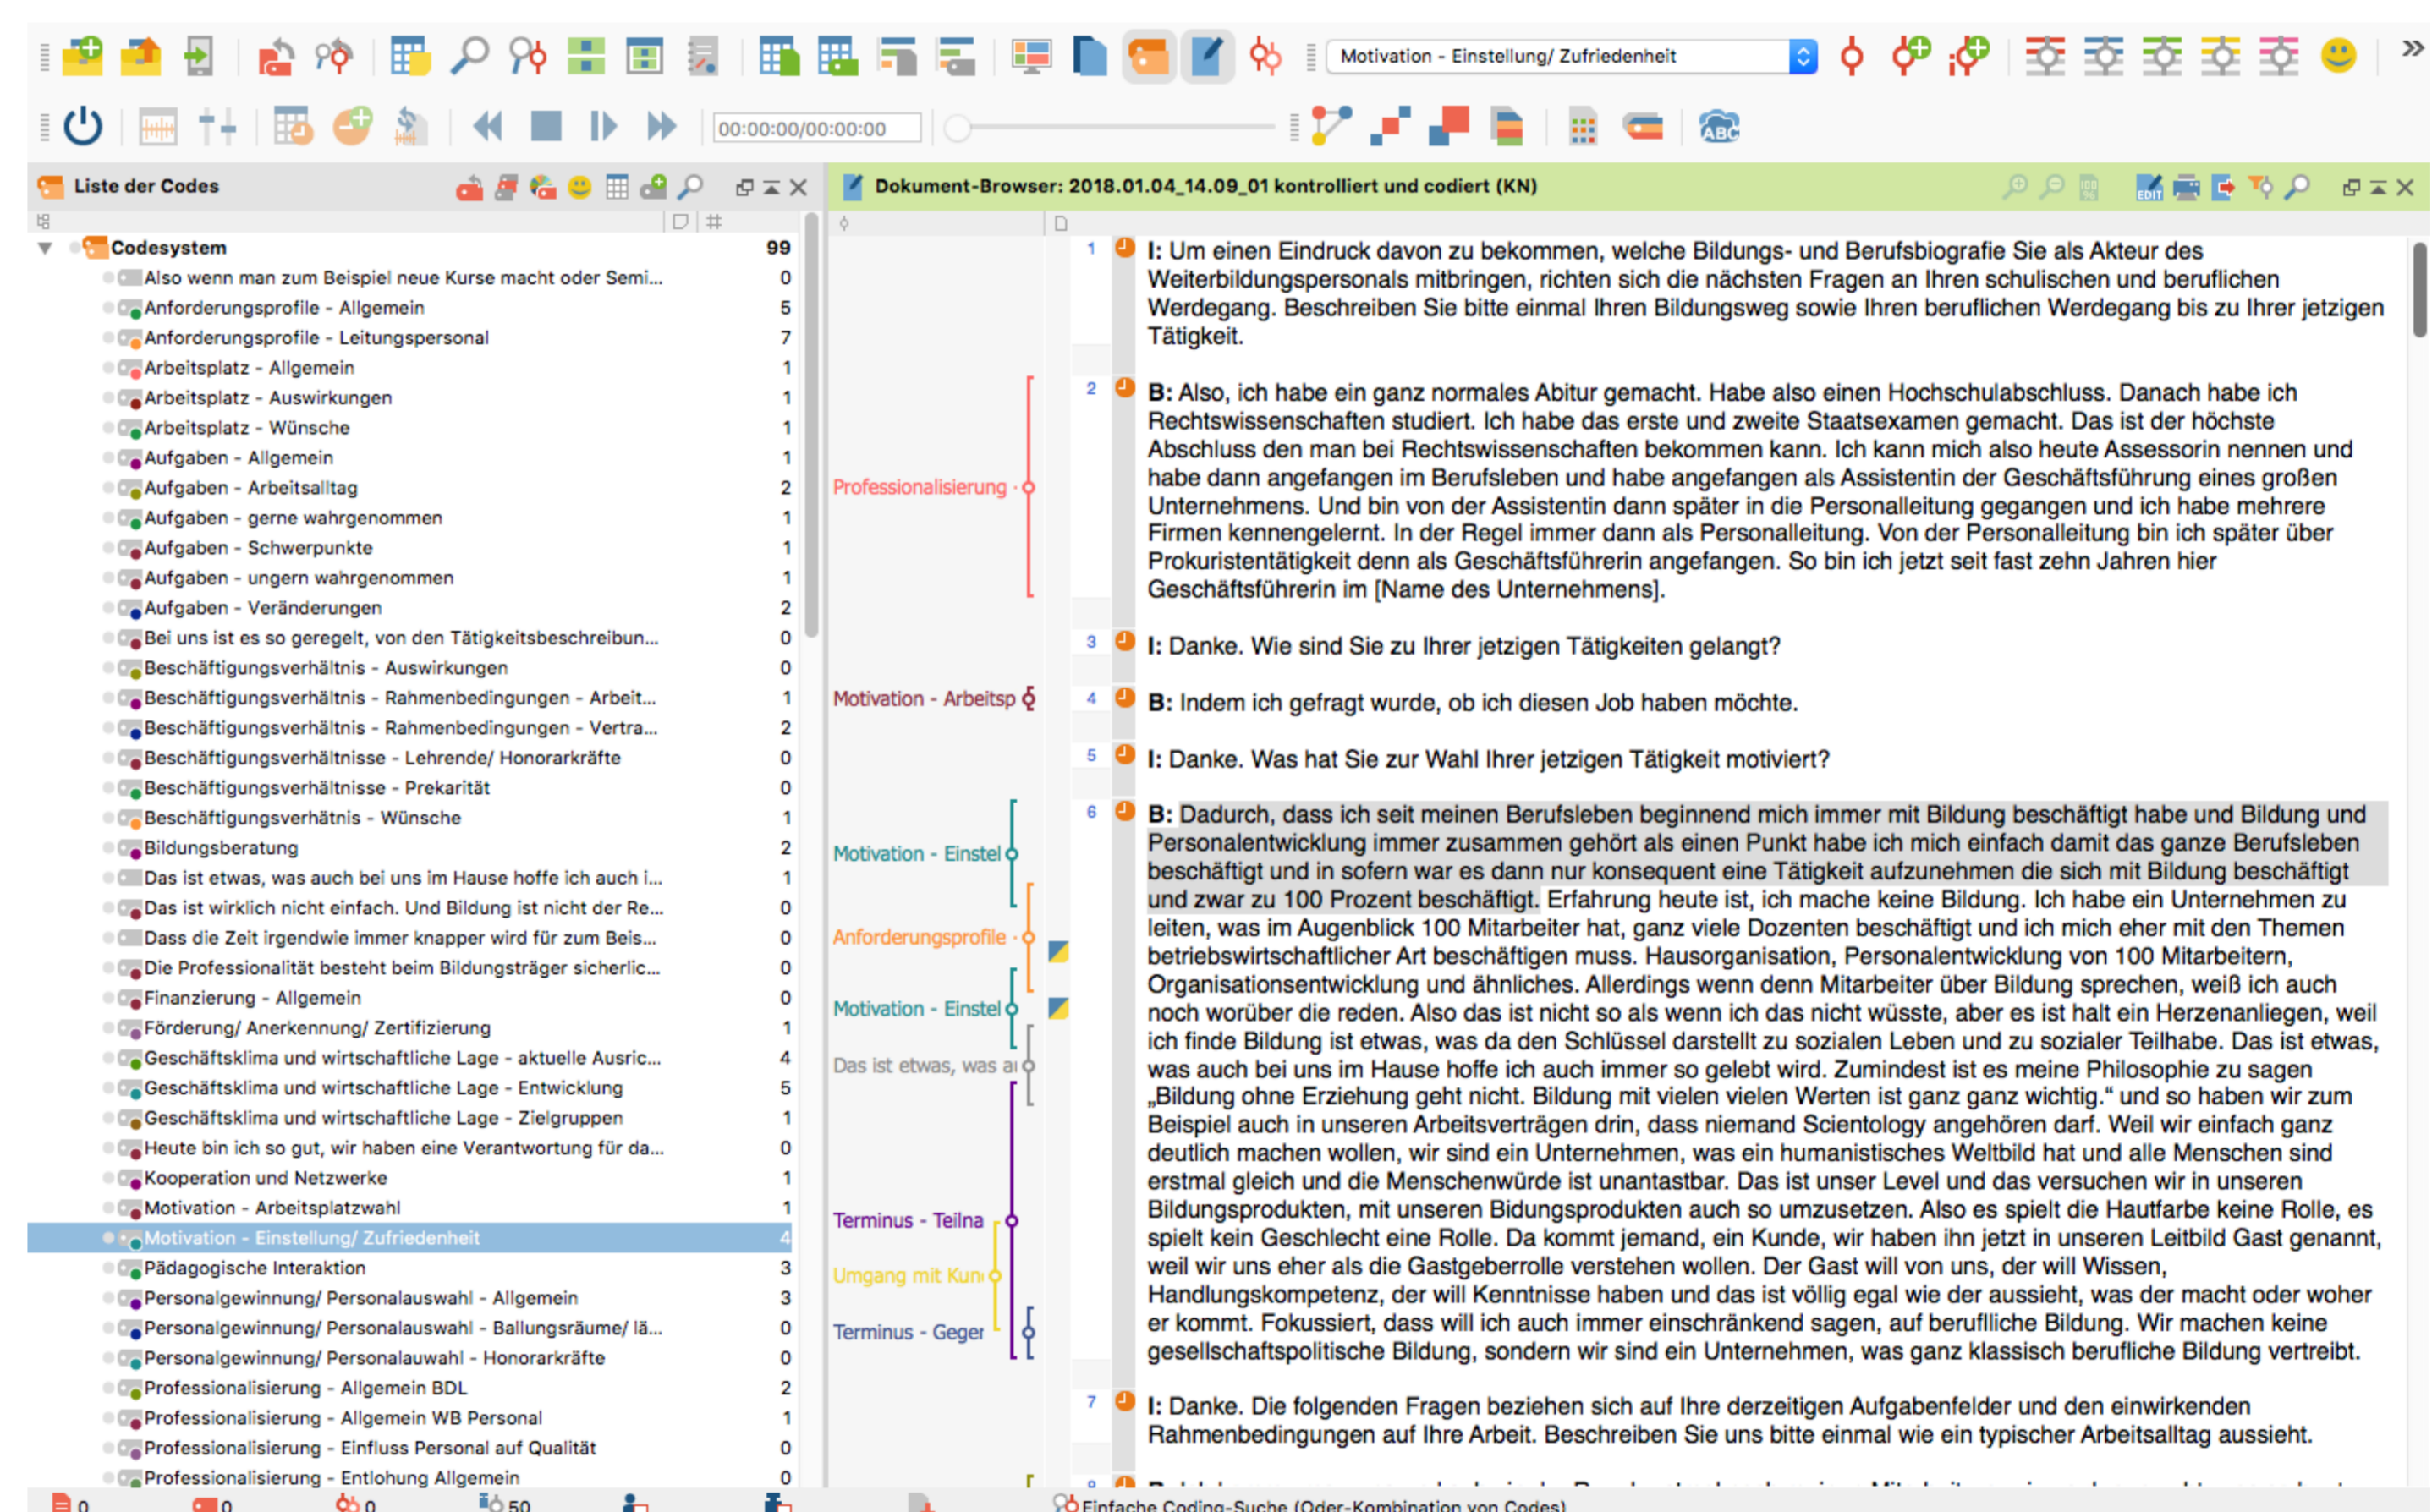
Motivation - Einstellung/ Zufriedenheit

00:00:00/00:00:00

Liste der Codes

Codesystem 99
Also wenn man zum Beispiel neue Kurse macht oder Semi... 0
Anforderungsprofile - Allgemein 5
Anforderungsprofile - Leitungspersonal 7
Arbeitsplatz - Allgemein 1
Arbeitsplatz - Auswirkungen 1
Arbeitsplatz - Wünsche 1
Aufgaben - Allgemein 1
Aufgaben - Arbeitsalltag 2
Aufgaben - gerne wahrgenommen 1
Aufgaben - Schwerpunkte 1
Aufgaben - ungern wahrgenommen 1
Aufgaben - Veränderungen 2
Bei uns ist es so geregelt, von den Tätigkeitsbeschreibun... 0
Beschäftigungsverhältnis - Auswirkungen 0
Beschäftigungsverhältnis - Rahmenbedingungen - Arbeit... 1
Beschäftigungsverhältnis - Rahmenbedingungen - Vertra... 2
Beschäftigungsverhältnisse - Lehrende/ Honorarkräfte 0
Beschäftigungsverhältnisse - Prekarität 0
Beschäftigungsverhätnis - Wünsche 1
Bildungsberatung 2
Das ist etwas, was auch bei uns im Hause hoffe ich auch i... 1
Das ist wirklich nicht einfach. Und Bildung ist nicht der Re... 0
Dass die Zeit irgendwie immer knapper wird für zum Beis... 0
Die Professionalität besteht beim Bildungsträger sicherlic... 0
Finanzierung - Allgemein 0
Förderung/ Anerkennung/ Zertifizierung 1
Geschäftsklima und wirtschaftliche Lage - aktuelle Ausric... 4
Geschäftsklima und wirtschaftliche Lage - Entwicklung 5
Geschäftsklima und wirtschaftliche Lage - Zielgruppen 1
Heute bin ich so gut, wir haben eine Verantwortung für da... 0
Kooperation und Netzwerke 1
Motivation - Arbeitsplatzwahl 1
Motivation - Einstellung/ Zufriedenheit 4
Pädagogische Interaktion 3
Personalgewinnung/ Personalauswahl - Allgemein 3
Personalgewinnung/ Personalauswahl - Ballungsräume/ lä... 0
Personalgewinnung/ Personalauwahl - Honorarkräfte 0
Professionalisierung - Allgemein BDL 2
Professionalisierung - Allgemein WB Personal 1
Professionalisierung - Einfluss Personal auf Qualität 0
Professionalisierung - Entlohung Allgemein 0

Dokument-Browser: 2018.01.04_14.09_01 kontrolliert und codiert (KN)

Professionalisierung
Motivation - Arbeitsp
Motivation - Einstel
Anforderungsprofile
Motivation - Einstel
Das ist etwas, was a
Terminus - Teilna
Umgang mit Kun
Terminus - Geger

1 I: Um einen Eindruck davon zu bekommen, welche Bildungs- und Berufsbiografie Sie als Akteur des Weiterbildungspersonals mitbringen, richten sich die nächsten Fragen an Ihren schulischen und beruflichen Werdegang. Beschreiben Sie bitte einmal Ihren Bildungsweg sowie Ihren beruflichen Werdegang bis zu Ihrer jetzigen Tätigkeit.

2 B: Also, ich habe ein ganz normales Abitur gemacht. Habe also einen Hochschulabschluss. Danach habe ich Rechtswissenschaften studiert. Ich habe das erste und zweite Staatsexamen gemacht. Das ist der höchste Abschluss den man bei Rechtswissenschaften bekommen kann. Ich kann mich also heute Assessorin nennen und habe dann angefangen im Berufsleben und habe angefangen als Assistentin der Geschäftsführung eines großen Unternehmens. Und bin von der Assistentin dann später in die Personalleitung gegangen und ich habe mehrere Firmen kennengelernt. In der Regel immer dann als Personalleitung. Von der Personalleitung bin ich später über Prokuristentätigkeit denn als Geschäftsführerin angefangen. So bin ich jetzt seit fast zehn Jahren hier Geschäftsführerin im [Name des Unternehmens].

3 I: Danke. Wie sind Sie zu Ihrer jetzigen Tätigkeiten gelangt?

4 B: Indem ich gefragt wurde, ob ich diesen Job haben möchte.

5 I: Danke. Was hat Sie zur Wahl Ihrer jetzigen Tätigkeit motiviert?

6 B: Dadurch, dass ich seit meinen Berufsleben beginnend mich immer mit Bildung beschäftigt habe und Bildung und Personalentwicklung immer zusammen gehört als einen Punkt habe ich mich einfach damit das ganze Berufsleben beschäftigt und in sofern war es dann nur konsequent eine Tätigkeit aufzunehmen die sich mit Bildung beschäftigt und zwar zu 100 Prozent beschäftigt. Erfahrung heute ist, ich mache keine Bildung. Ich habe ein Unternehmen zu leiten, was im Augenblick 100 Mitarbeiter hat, ganz viele Dozenten beschäftigt und ich mich eher mit den Themen betriebswirtschaftlicher Art beschäftigen muss. Hausorganisation, Personalentwicklung von 100 Mitarbeitern, Organisationsentwicklung und ähnliches. Allerdings wenn denn Mitarbeiter über Bildung sprechen, weiß ich auch noch worüber die reden. Also das ist nicht so als wenn ich das nicht wüsste, aber es ist halt ein Herzenanliegen, weil ich finde Bildung ist etwas, was da den Schlüssel darstellt zu sozialen Leben und zu sozialer Teilhabe. Das ist etwas, was auch bei uns im Hause hoffe ich auch immer so gelebt wird. Zumindest ist es meine Philosophie zu sagen „Bildung ohne Erziehung geht nicht. Bildung mit vielen vielen Werten ist ganz ganz wichtig." und so haben wir zum Beispiel auch in unseren Arbeitsverträgen drin, dass niemand Scientology angehören darf. Weil wir einfach ganz deutlich machen wollen, wir sind ein Unternehmen, was ein humanistisches Weltbild hat und alle Menschen sind erstmal gleich und die Menschenwürde ist unantastbar. Das ist unser Level und das versuchen wir in unseren Bildungsprodukten, mit unseren Bidungsprodukten auch so umzusetzen. Also es spielt die Hautfarbe keine Rolle, es spielt kein Geschlecht eine Rolle. Da kommt jemand, ein Kunde, wir haben ihn jetzt in unseren Leitbild Gast genannt, weil wir uns eher als die Gastgeberrolle verstehen wollen. Der Gast will von uns, der will Wissen, Handlungskompetenz, der will Kenntnisse haben und das ist völlig egal wie der aussieht, was der macht oder woher er kommt. Fokussiert, dass will ich auch immer einschränkend sagen, auf berufliche Bildung. Wir machen keine gesellschaftspolitische Bildung, sondern wir sind ein Unternehmen, was ganz klassisch berufliche Bildung vertreibt.

7 I: Danke. Die folgenden Fragen beziehen sich auf Ihre derzeitigen Aufgabenfelder und den einwirkenden Rahmenbedingungen auf Ihre Arbeit. Beschreiben Sie uns bitte einmal wie ein typischer Arbeitsalltag aussieht.

8 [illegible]

0 0 0 50

Einfache Coding-Suche (Oder-Kombination von Codes)